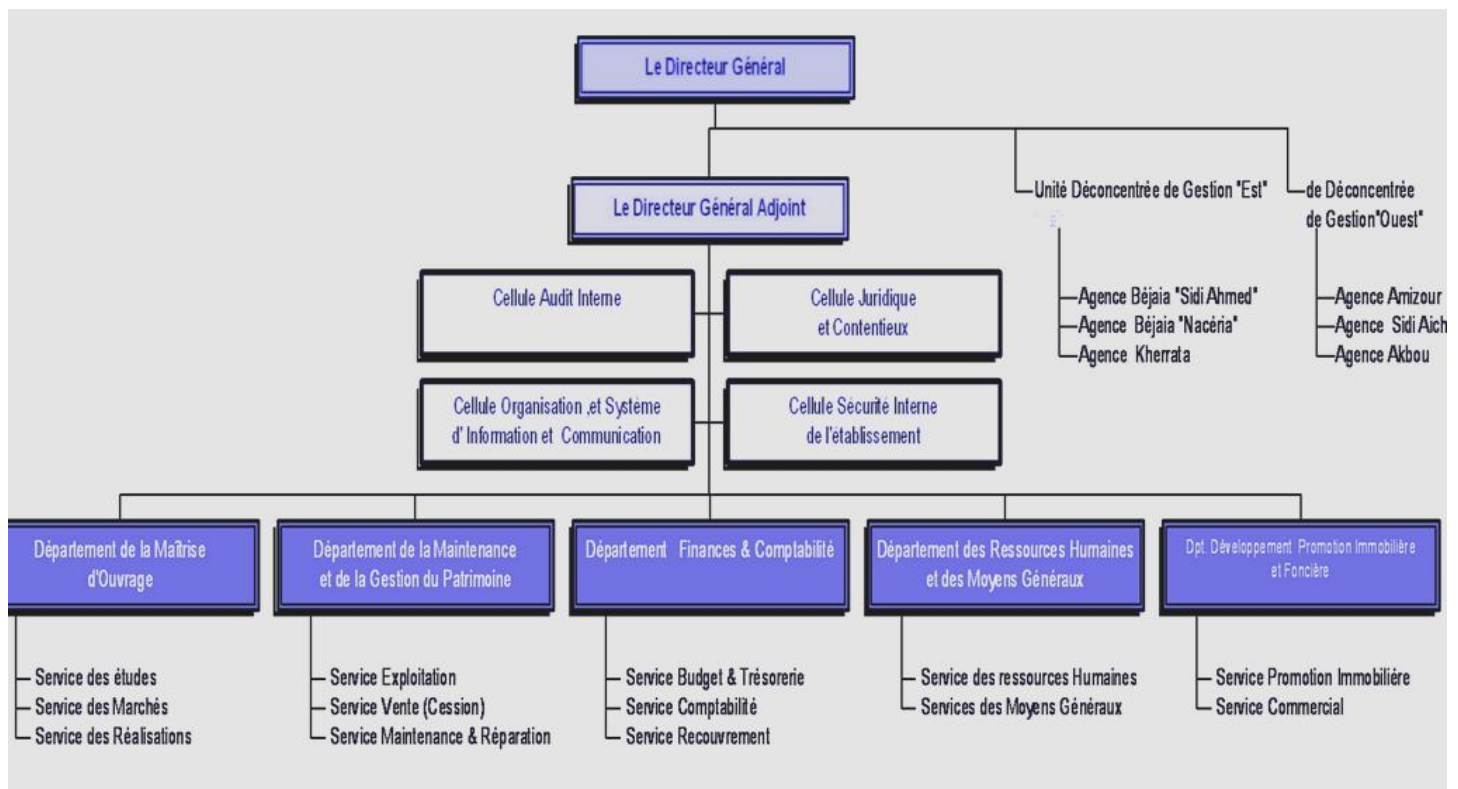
Le Directeur Général

Le Directeur Général Adjoint

Unité Déconcentrée de Gestion "Est"

Agence Béjaia "Sidi Ahmed"
Agence Béjaia "Nacéria"
Agence Kherrata

de Déconcentrée de Gestion"Ouest"

Agence Amizour
Agence Sidi Aich
Agence Akbou

Cellule Audit Interne

Cellule Juridique et Contentieux

Cellule Organisation ,et Système d' Information et Communication

Cellule Sécurité Interne de l'établissement

Département de la Maîtrise d'Ouvrage

Service des études
Service des Marchés
Service des Réalisations

Département de la Maintenance et de la Gestion du Patrimoine

Service Exploitation
Service Vente (Cession)
Service Maintenance & Réparation

Département Finances & Comptabilité

Service Budget & Trésorerie
Service Comptabilité
Service Recouvrement

Département des Ressources Humaines et des Moyens Généraux

Service des ressources Humaines
Services des Moyens Généraux

Dpt. Développement Promotion Immobilière et Foncière

Service Promotion Immobilière
Service Commercial